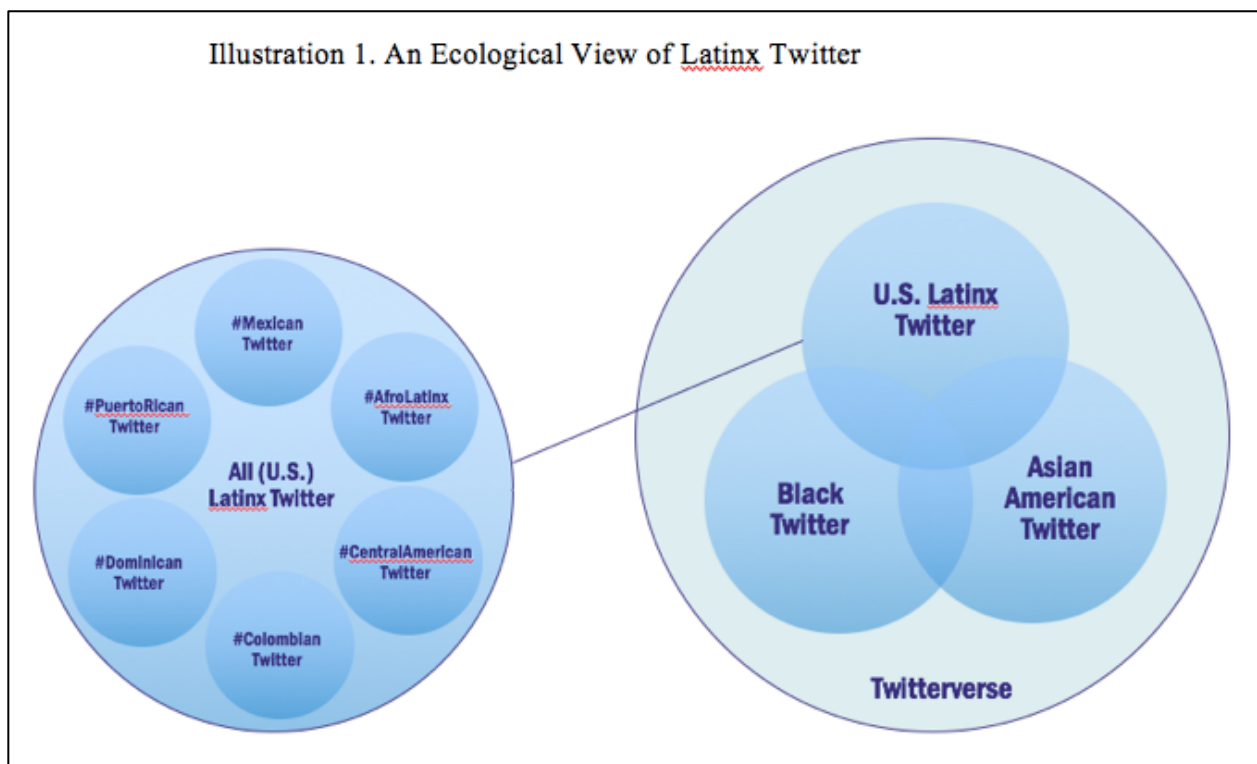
Illustration 1. An Ecological View of Latinx Twitter

#Mexican Twitter

#PuertoRican Twitter

#AfroLatinx Twitter

All (U.S.) Latinx Twitter

#Dominican Twitter

#CentralAmerican Twitter

#Colombian Twitter

U.S. Latinx Twitter

Black Twitter

Asian American Twitter

Twitterverse